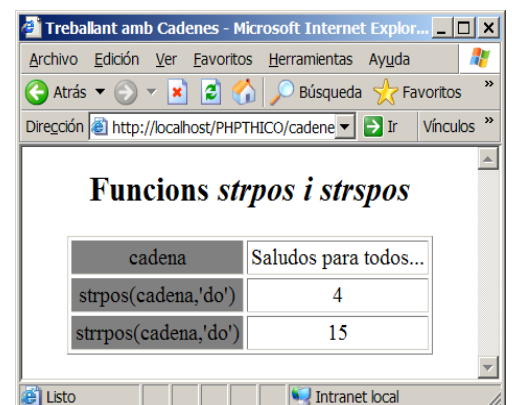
Treballant amb Cadenes - Microsoft Internet Explor...

Archivo Edición Ver Favoritos Herramientas Ayuda

Atrás Búsqueda Favoritos

Dirección http://localhost/PHPTHICO/cadene Ir Vínculos

Funcions *strpos i strspos*

| cadena | Saludos para todos... |
|---|---|
| strpos(cadena,'do') | 4 |
| strrpos(cadena,'do') | 15 |

Listo Intranet local